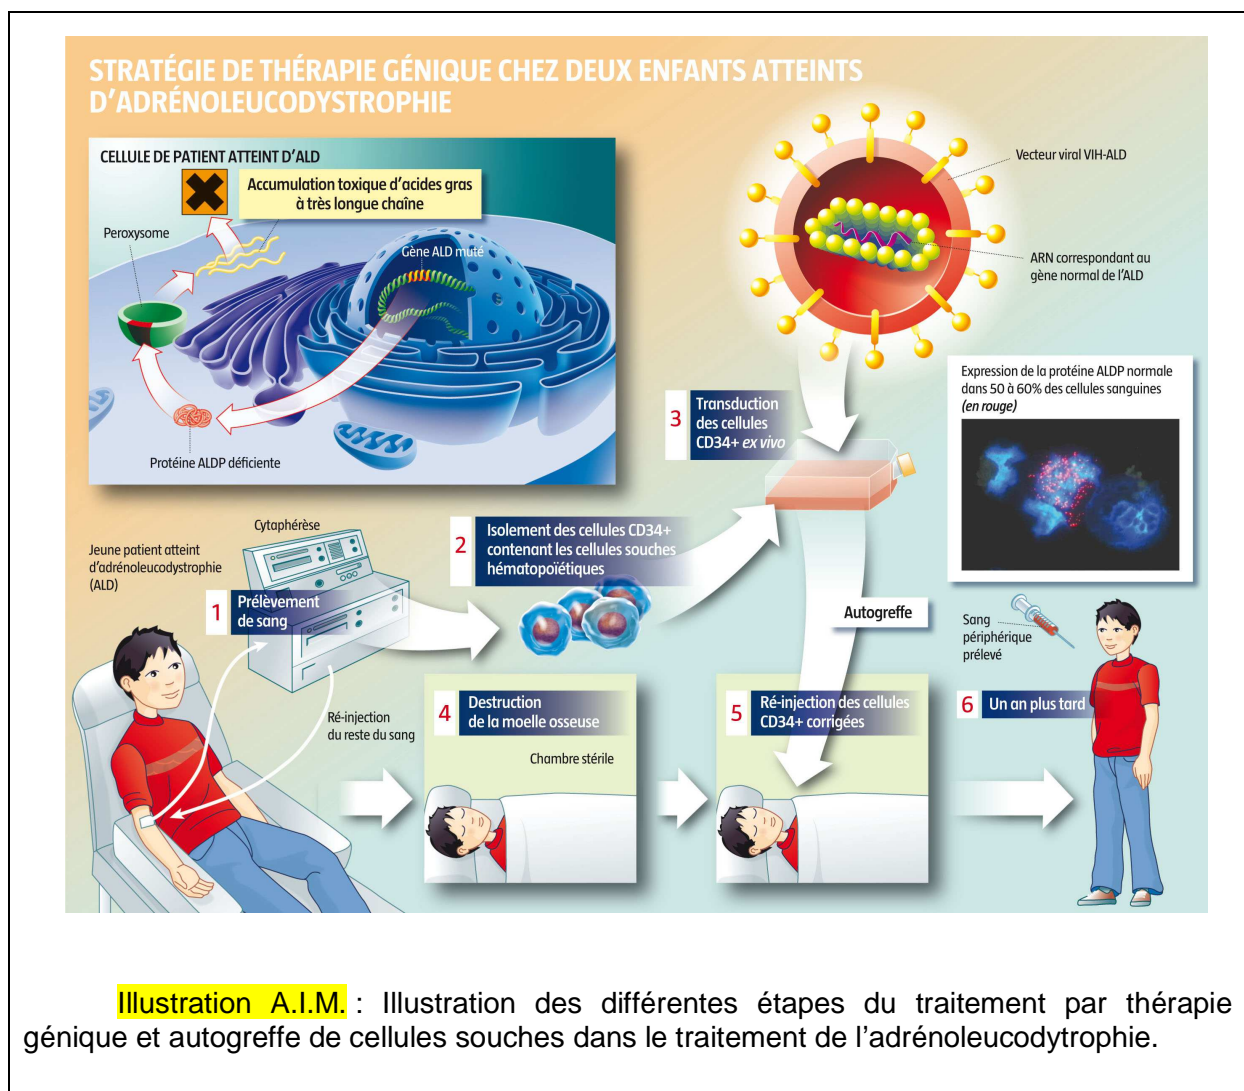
STRATÉGIE DE THÉRAPIE GÉNIQUE CHEZ DEUX ENFANTS ATTEINTS D'ADRÉNOLEUCODYSTROPHIE

CELLULE DE PATIENT ATTEINT D'ALD

Accumulation toxique d'acides gras à très longue chaîne

Peroxysome

Gène ALD muté

Protéine ALDP déficiente

Vecteur viral VIH-ALD

ARN correspondant au gène normal de l'ALD

Expression de la protéine ALDP normale dans 50 à 60% des cellules sanguines (en rouge)

3 Transduction des cellules CD34+ ex vivo

Cytaphérèse

Jeune patient atteint d'adrénoleucodystrophie (ALD)

2 Isolement des cellules CD34+ contenant les cellules souches hématopoïétiques

1 Prélèvement de sang

Autogreffe

Sang périphérique prélevé

Ré-injection du reste du sang

4 Destruction de la moelle osseuse

Chambre stérile

5 Ré-injection des cellules CD34+ corrigées

6 Un an plus tard

Illustration A.I.M. : Illustration des différentes étapes du traitement par thérapie génique et autogreffe de cellules souches dans le traitement de l'adrénoleucodytrophie.